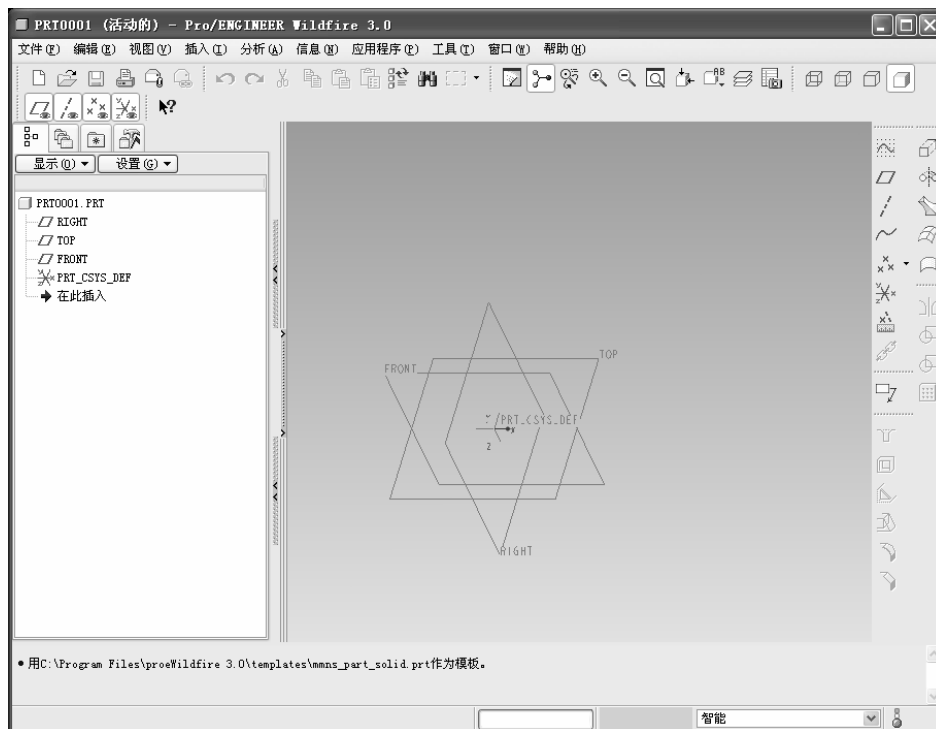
PRT0001 (活动的) - Pro/ENGINEER Wildfire 3.0

文件(F) 编辑(E) 视图(V) 插入(I) 分析(A) 信息(N) 应用程序(P) 工具(T) 窗口(W) 帮助(H)

显示(D) ▾ 设置(G) ▾

PRT0001.PRT
RIGHT
TOP
FRONT
PRT_CSYS_DEF
在此插入

FRONT
TOP
PRT_CSYS_DEF
RIGHT

• 用C:\Program Files\proeWildfire 3.0\templates\mmns_part_solid.prt作为模板。

智能